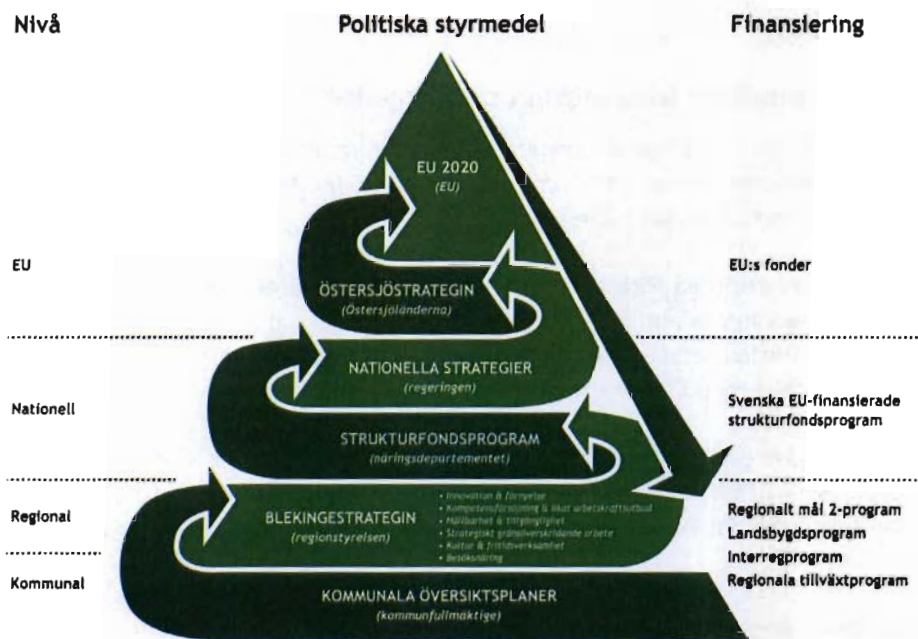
Nivå

Politiska styrmedel

Finansiering

EU 2020
(EU)

EU

ÖSTERSJÖSTRATEGIN
(Östersjöländerna)

EU:s fonder

NATIONELLA STRATEGIER
(regeringen)

Nationell

STRUKTURFONDSPROGRAM
(näringsdepartementet)

Svenska EU-finansierade strukturfondsprogram

Regional

BLEKINGESTRATEGIN
(regionstyrelsen)

• Innovation & förnyelse
• Kompetensförsörjning & ökat arbetskraftsutbud
• Hållbarhet & tillgänglighet
• Strategiskt gränsöverskridande arbete
• Kultur & fritidsverksamhet
• Besöksnäring

Regionalt mål 2-program
Landsbygdsprogram
Interregprogram
Regionala tillväxtprogram

Kommunal

KOMMUNALA ÖVERSIKTSPLANER
(kommunfullmäktige)